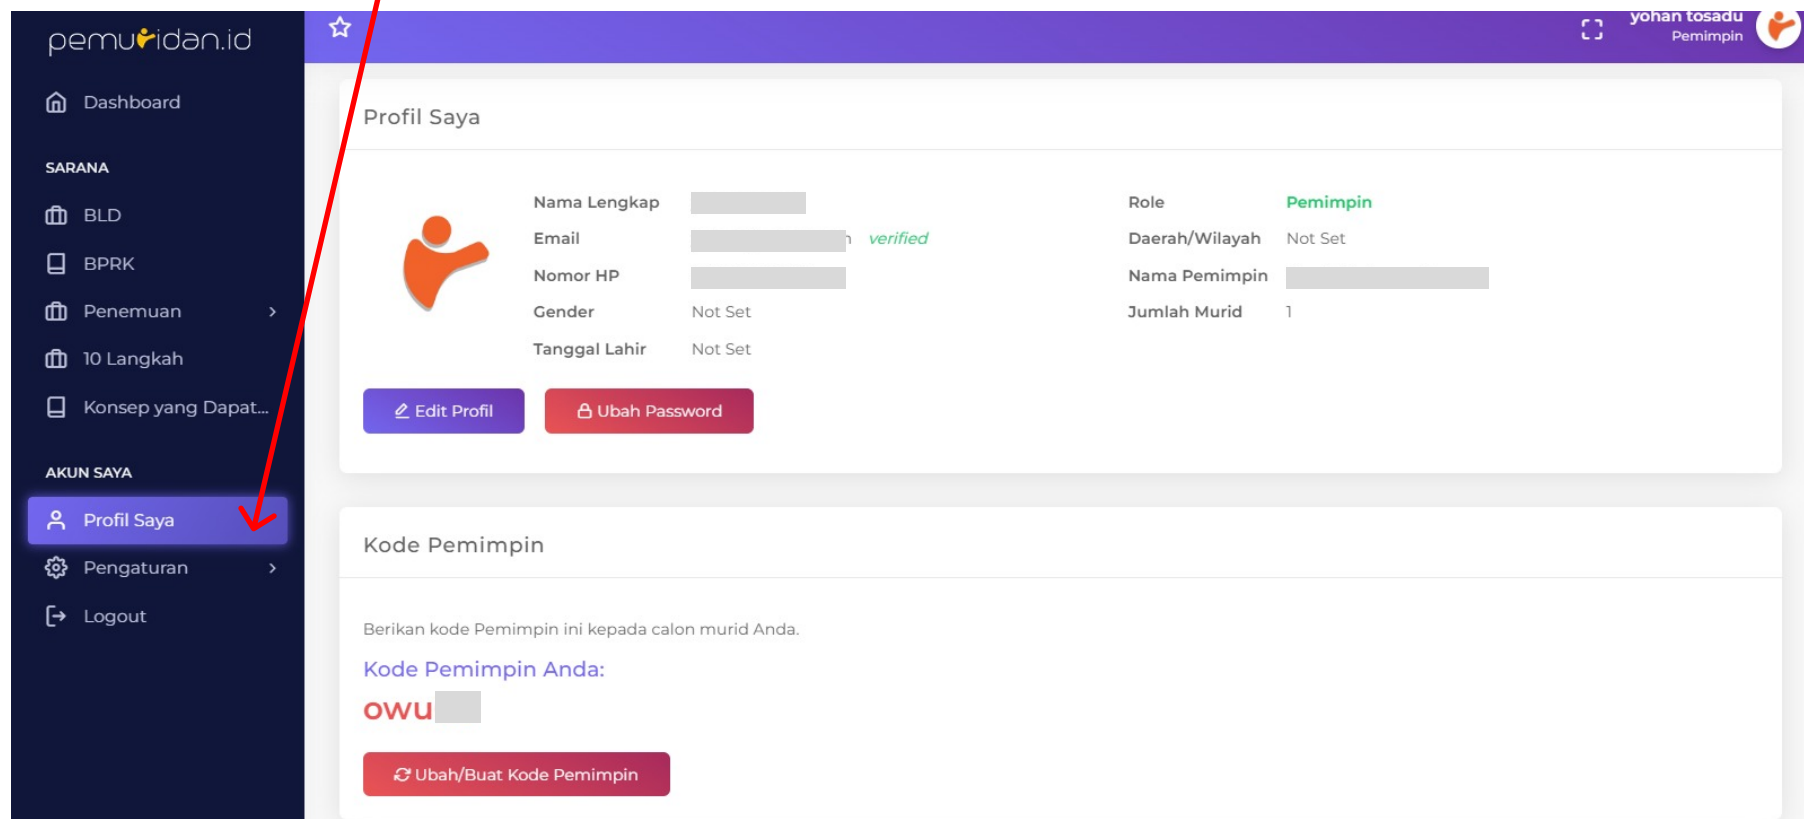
pemuridan.id

Dashboard

SARANA

BLD

BPRK

Penemuan

10 Langkah

Konsep yang Dapat...

AKUN SAYA

Profil Saya

Pengaturan

Logout

yohan tosadu
Pemimpin

Profil Saya

Nama Lengkap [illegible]

Email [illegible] verified

Nomor HP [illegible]

Gender Not Set

Tanggal Lahir Not Set

Role Pemimpin

Daerah/Wilayah Not Set

Nama Pemimpin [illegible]

Jumlah Murid 1

Edit Profil

Ubah Password

Kode Pemimpin

Berikan kode Pemimpin ini kepada calon murid Anda.

Kode Pemimpin Anda:

owu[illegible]

Ubah/Buat Kode Pemimpin